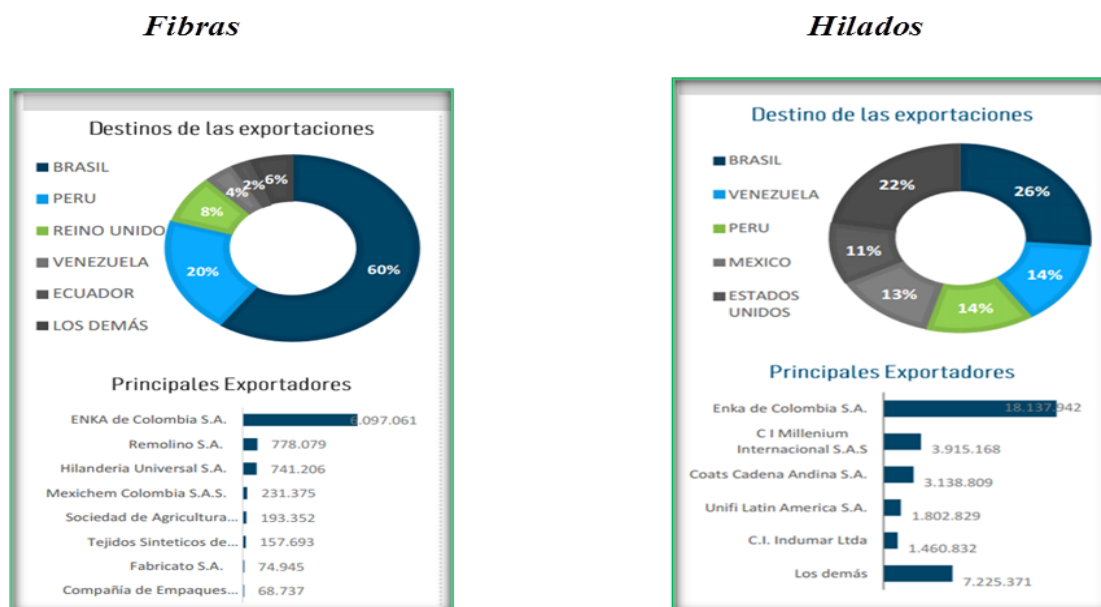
Fibras

Hilados

Destinos de las exportaciones

BRASIL
PERU
REINO UNIDO
VENEZUELA
ECUADOR
LOS DEMÁS

60%
20%
8%
4%
2%
6%

Principales Exportadores

| | |
|---|---|
| ENKA de Colombia S.A. | 6.097.061 |
| Remolino S.A. | 778.079 |
| Hilanderia Universal S.A. | 741.206 |
| Mexichem Colombia S.A.S. | 231.375 |
| Sociedad de Agricultura... | 193.352 |
| Tejidos Sinteticos de... | 157.693 |
| Fabricato S.A. | 74.945 |
| Compañía de Empaques... | 68.737 |

Destino de las exportaciones

BRASIL
VENEZUELA
PERU
MEXICO
ESTADOS UNIDOS

26%
14%
14%
13%
11%
22%

Principales Exportadores

| | |
|---|---|
| Enka de Colombia S.A. | 18.137.942 |
| C I Millenium Internacional S.A.S | 3.915.168 |
| Coats Cadena Andina S.A. | 3.138.809 |
| Unifi Latin America S.A. | 1.802.829 |
| C.I. Indumar Ltda | 1.460.832 |
| Los demás | 7.225.371 |